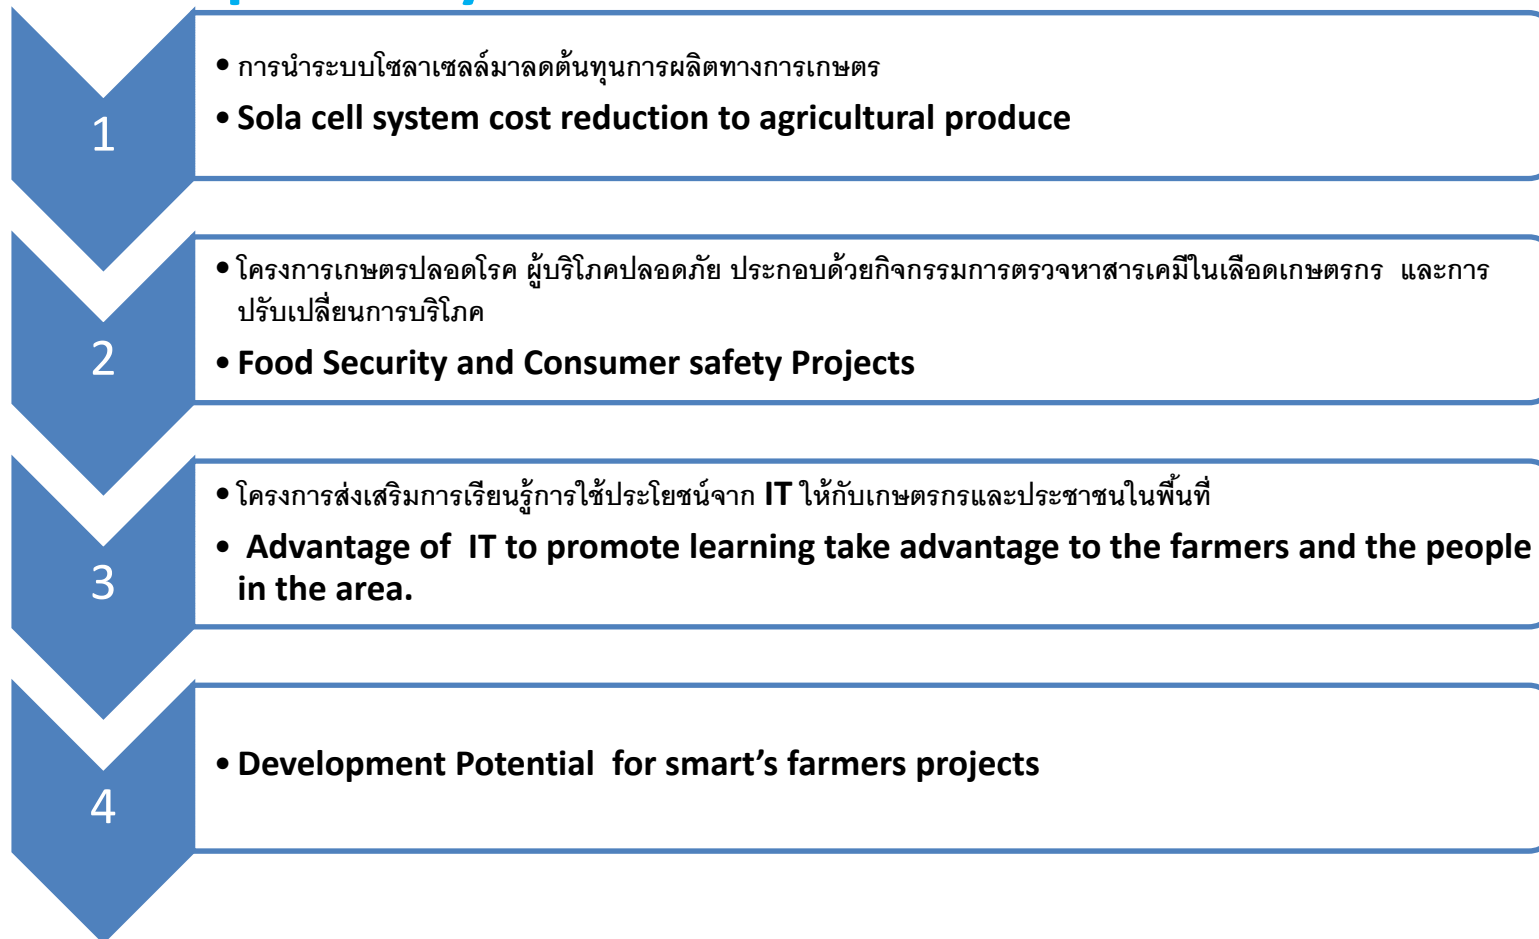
1

• การนำระบบโซลาเซลล์มาลดต้นทุนการผลิตทางการเกษตร

• Sola cell system cost reduction to agricultural produce

2

• โครงการเกษตรปลอดโรค ผู้บริโภคปลอดภัย ประกอบด้วยกิจกรรมการตรวจหาสารเคมีในเลือดเกษตรกร และการปรับเปลี่ยนการบริโภค

• Food Security and Consumer safety Projects

3

• โครงการส่งเสริมการเรียนรู้การใช้ประโยชน์จาก IT ให้กับเกษตรกรและประชาชนในพื้นที่

• Advantage of IT to promote learning take advantage to the farmers and the people in the area.

4

• Development Potential for smart’s farmers projects